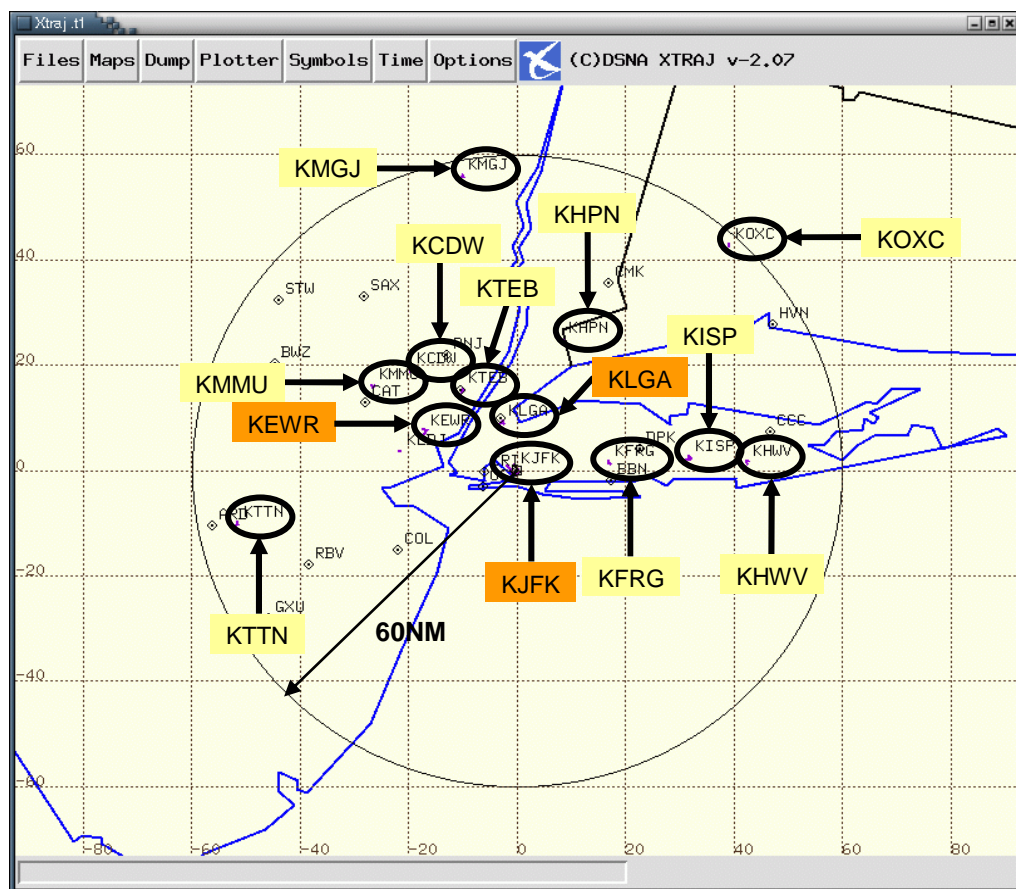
Xtraj .t1

Files Maps Dump Plotter Symbols Time Options (C)DSNA XTRAJ v-2.07

60
40
20
0
-20
-40
-60

-80 -60 -40 -20 0 20 40 60 80

KMGJ
KMGJ
KHPN
KOXC
KOXC
KCDW
CMK
KTEB
STW
SAX
HVN
KHPN
KISP
BWZ
BNJ
KCDW
KMMU
KMMU
CAT
KTEB
KLGA
KEWR
KEWR
KLGA
CCC
KEDI
DPK
KISP
KFRG
KHWV
RT
KJFK
BBN
ARD
KTTN
COL
RBV
KJFK
KFRG
KHWV
GXU
60NM
KTTN